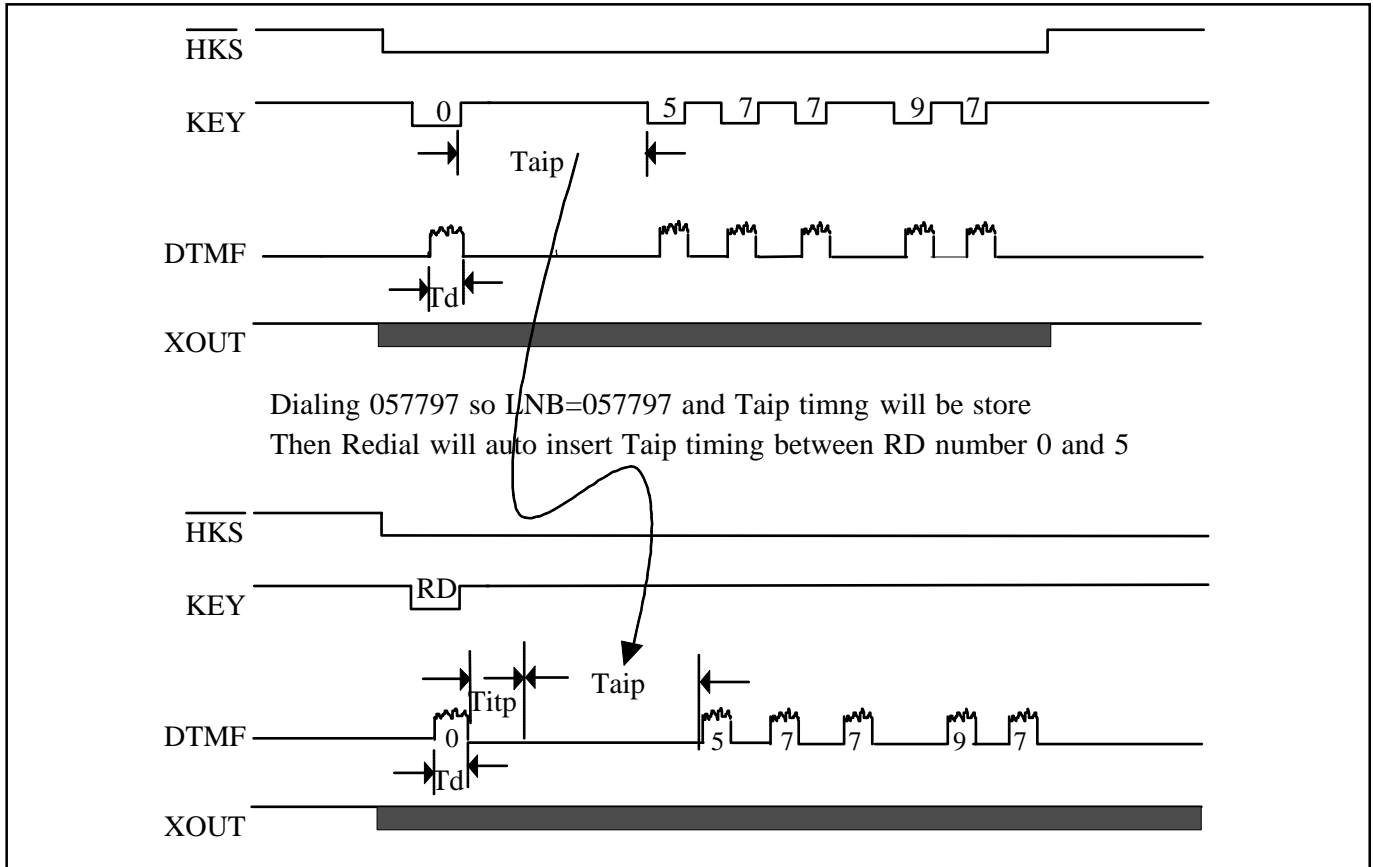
$\overline{HKS}$
KEY
0
5
7
7
9
7
Taip
DTMF
Td
XOUT

Dialing 057797 so LNB=057797 and Taip timng will be store
Then Redial will auto insert Taip timing between RD number 0 and 5

$\overline{HKS}$
KEY
RD
Titp
Taip
DTMF
0
5
7
7
9
7
Td
XOUT